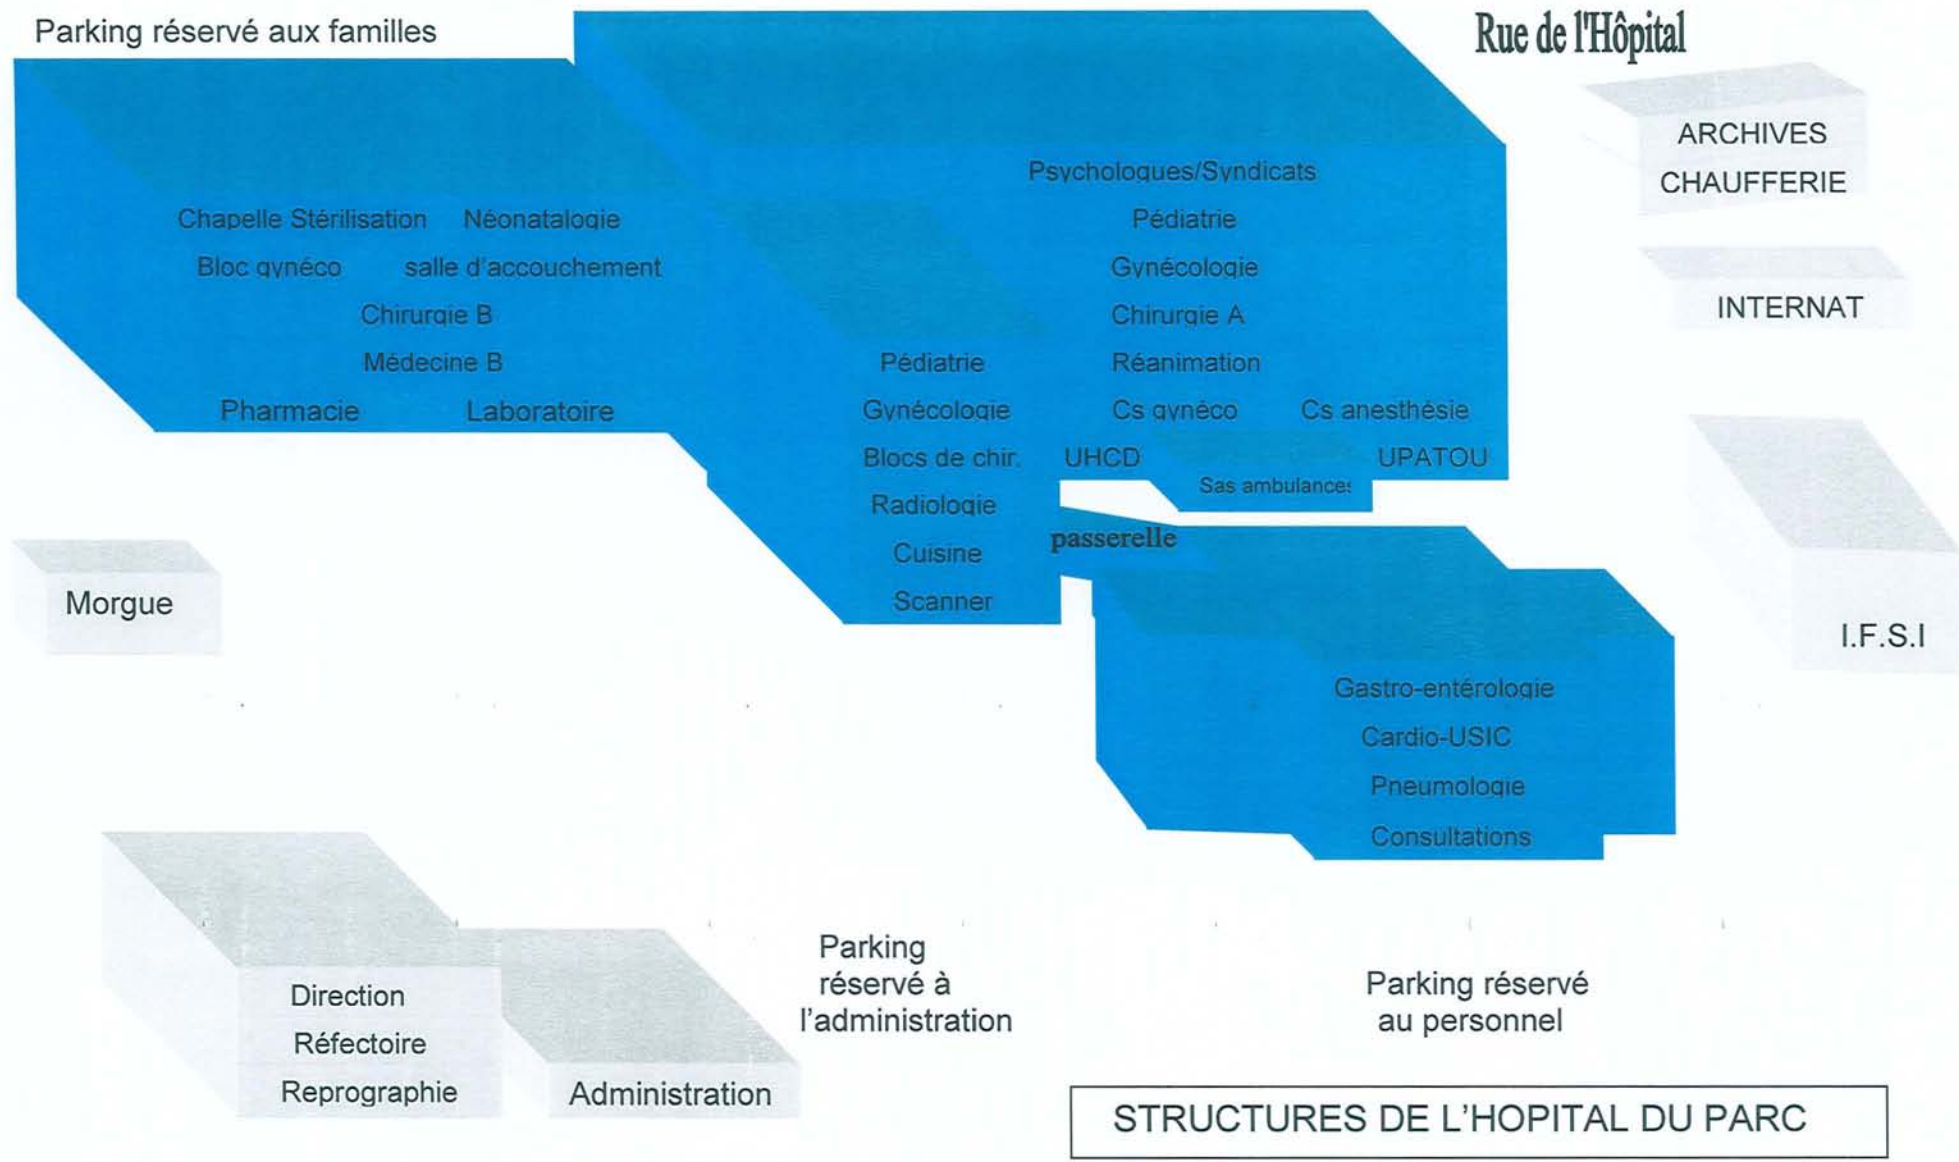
Parking réservé aux familles

Rue de l'Hôpital

ARCHIVES
CHAUFFERIE

INTERNAT

Psychologues/Syndicats
Pédiatrie
Gynécologie
Chirurgie A
Réanimation
Cs gynéco
Cs anesthésie
UHCD
UPATOU
Sas ambulances

Chapelle Stérilisation
Néonatalogie
Bloc gynéco
salle d'accouchement
Chirurgie B
Médecine B
Pharmacie
Laboratoire

Pédiatrie
Gynécologie
Blocs de chir.
Radiologie
Cuisine
Scanner

passerelle

Morgue

I.F.S.I

Gastro-entérologie
Cardio-USIC
Pneumologie
Consultations

Direction
Réfectoire
Reprographie

Administration

Parking réservé à l'administration

Parking réservé au personnel

STRUCTURES DE L'HOPITAL DU PARC